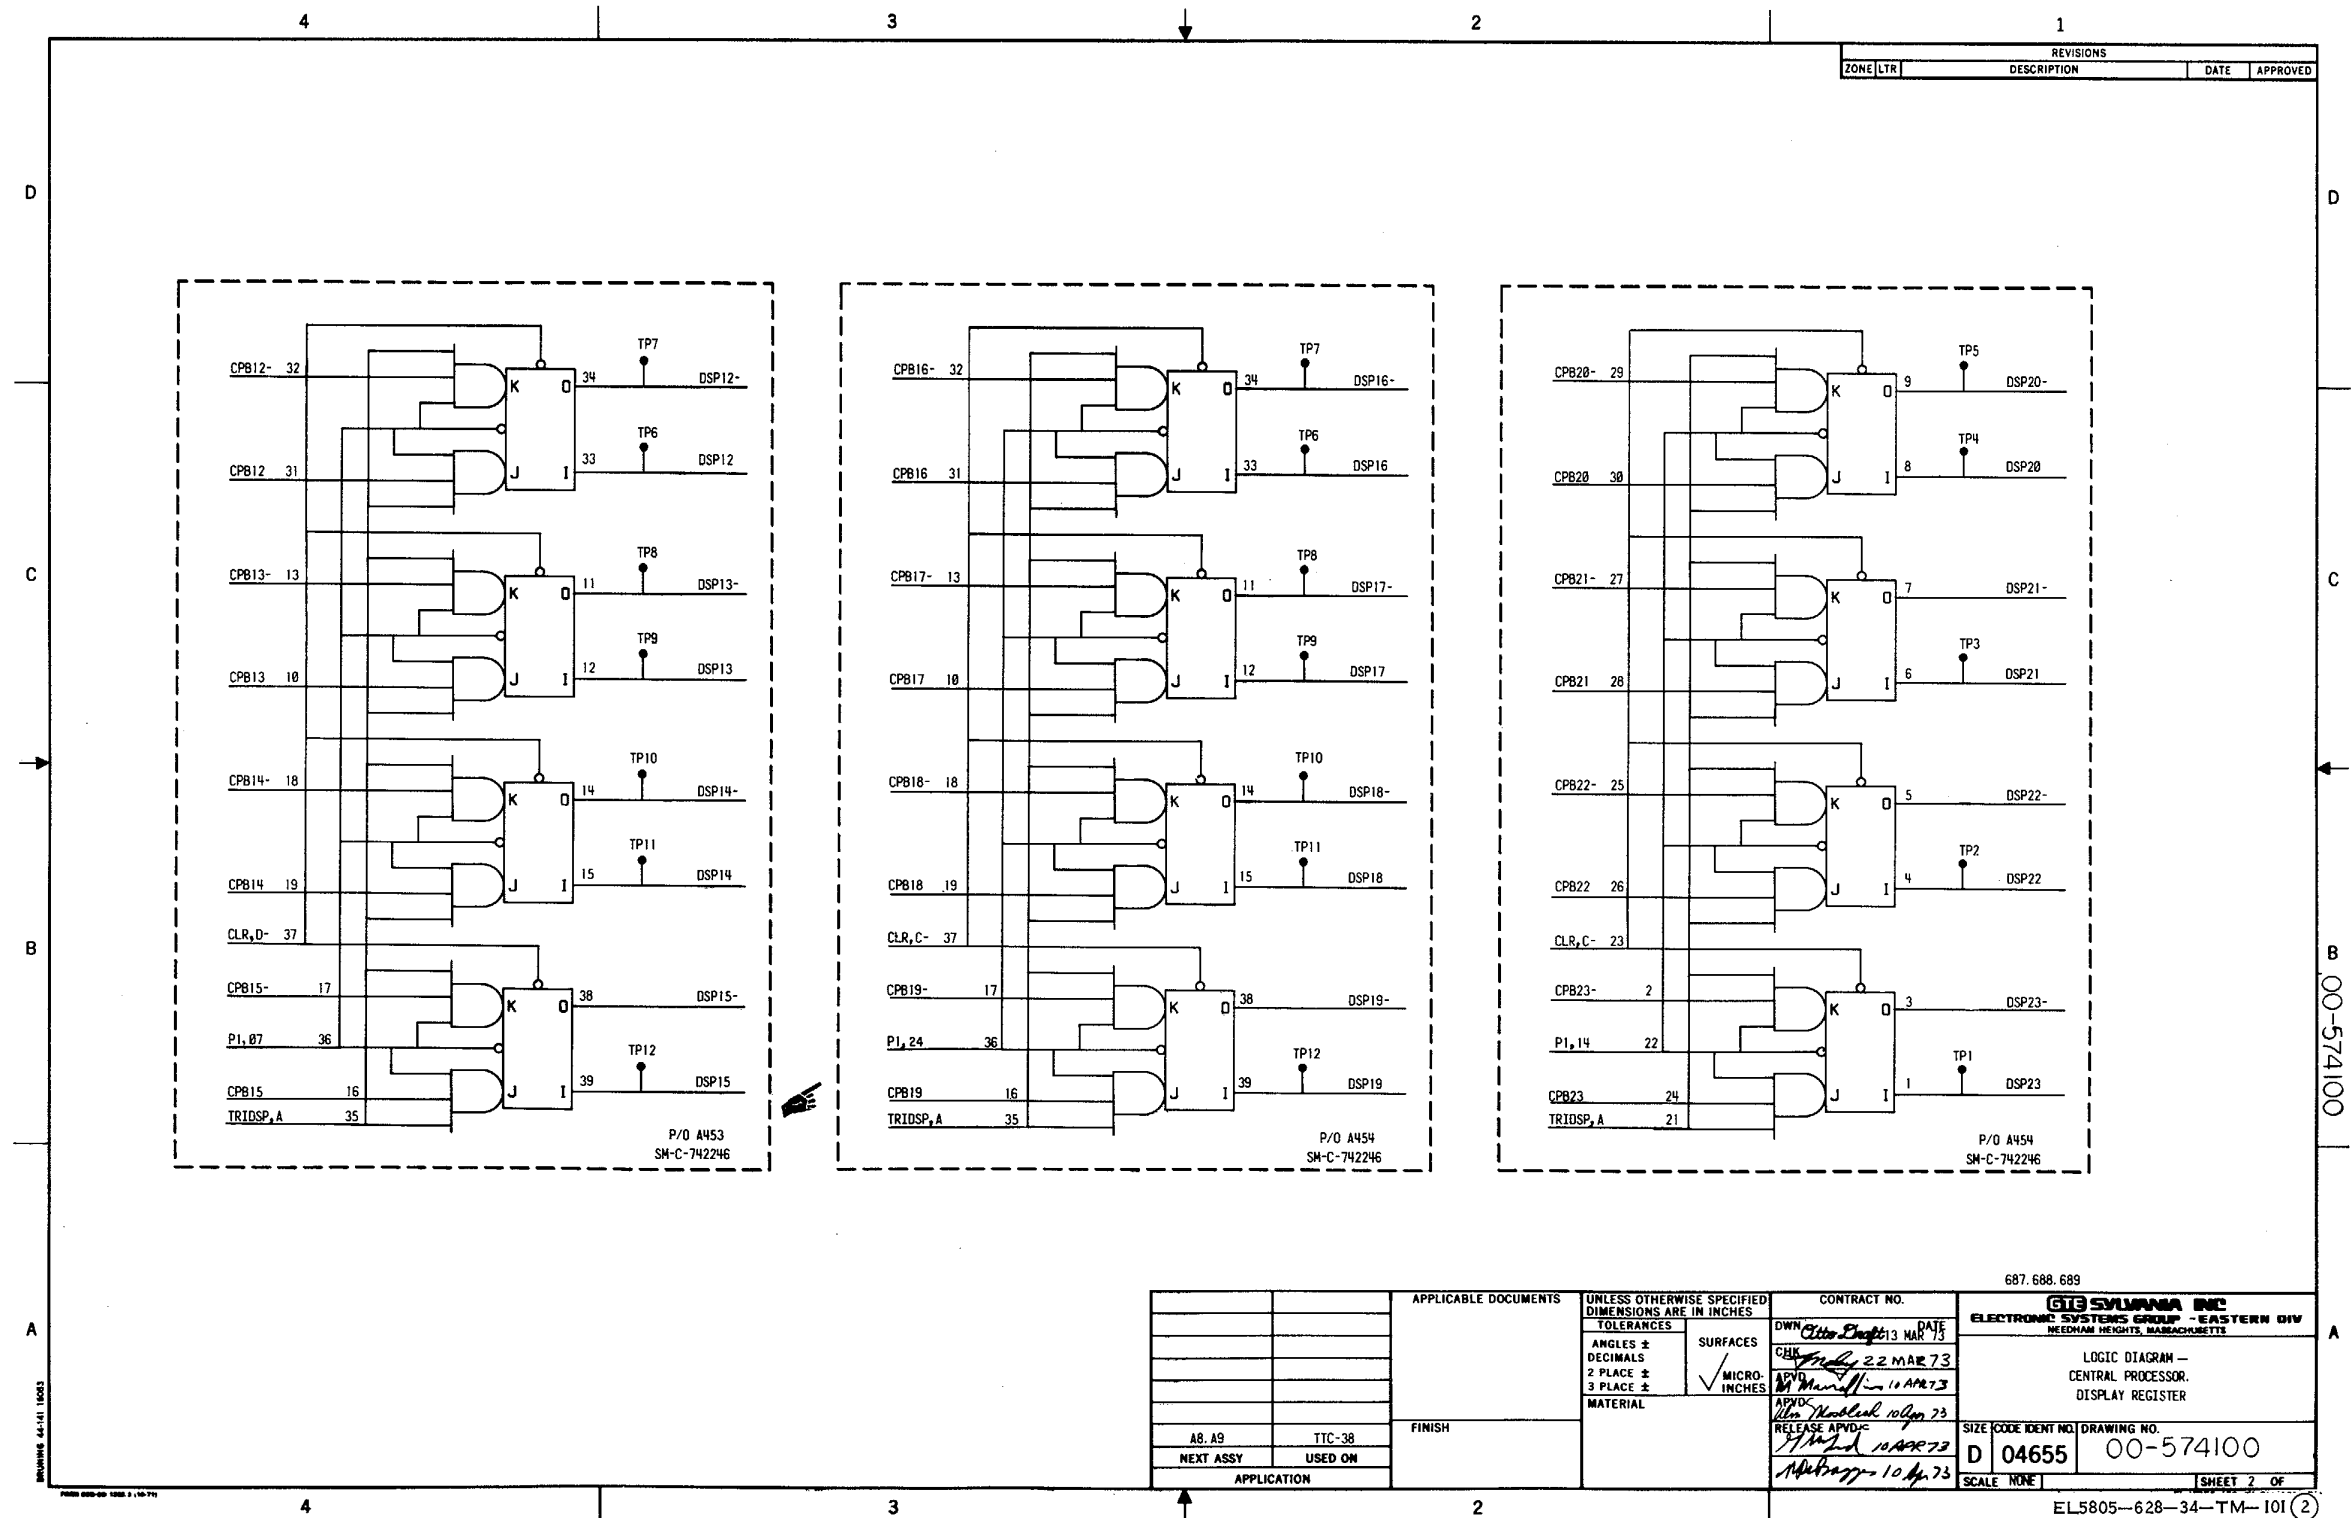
4 3 2 1

| REVISIONS | | | | |
|---|---|---|---|---|
| ZONE | LTR | DESCRIPTION | DATE | APPROVED |

D

CPB12- 32
CPB12 31
CPB13- 13
CPB13 10
CPB14- 18
CPB14 19
CLR,D- 37
CPB15- 17
P1,07 36
CPB15 16
TRIDSP,A 35

K O J I
34 TP7 DSP12-
33 TP6 DSP12
11 TP8 DSP13-
12 TP9 DSP13
14 TP10 DSP14-
15 TP11 DSP14
38 DSP15-
39 TP12 DSP15

P/O A453
SM-C-742246

CPB16- 32
CPB16 31
CPB17- 13
CPB17 10
CPB18- 18
CPB18 19
CLR,C- 37
CPB19- 17
P1,24 36
CPB19 16
TRIDSP,A 35

34 TP7 DSP16-
33 TP6 DSP16
11 TP8 DSP17-
12 TP9 DSP17
14 TP10 DSP18-
15 TP11 DSP18
38 DSP19-
39 TP12 DSP19

P/O A454
SM-C-742246

CPB20- 29
CPB20 30
CPB21- 27
CPB21 28
CPB22- 25
CPB22 26
CLR,C- 23
CPB23- 2
P1,14 22
CPB23 24
TRIDSP,A 21

9 TP5 DSP20-
8 TP4 DSP20
7 DSP21-
6 TP3 DSP21
5 DSP22-
4 TP2 DSP22
3 DSP23-
1 TP1 DSP23

P/O A454
SM-C-742246

C
B
A

00-574100

687.688.689

| | |
|---|---|
| A8, A9 | TTC-38 |
| NEXT ASSY | USED ON |
| APPLICATION | |

APPLICABLE DOCUMENTS
FINISH

UNLESS OTHERWISE SPECIFIED DIMENSIONS ARE IN INCHES
TOLERANCES
ANGLES ±
DECIMALS
2 PLACE ±
3 PLACE ±
SURFACES
MICRO-INCHES
MATERIAL

CONTRACT NO.
DWN Otto Draft 13 MAR 73 DATE
CHK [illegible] 22 MAR 73
APVD M Marsell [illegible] 10 APR 73
APVD-C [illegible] 10 Apr 73
RELEASE APVD-C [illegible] 10 APR 73
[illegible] 10 Apr 73

GTE SYLVANIA INC
ELECTRONIC SYSTEMS GROUP - EASTERN DIV
NEEDHAM HEIGHTS, MASSACHUSETTS

LOGIC DIAGRAM —
CENTRAL PROCESSOR,
DISPLAY REGISTER

SIZE D CODE IDENT NO. 04655 DRAWING NO. 00-574100
SCALE NONE SHEET 2 OF

EL5805—628—34—TM—101 (2)